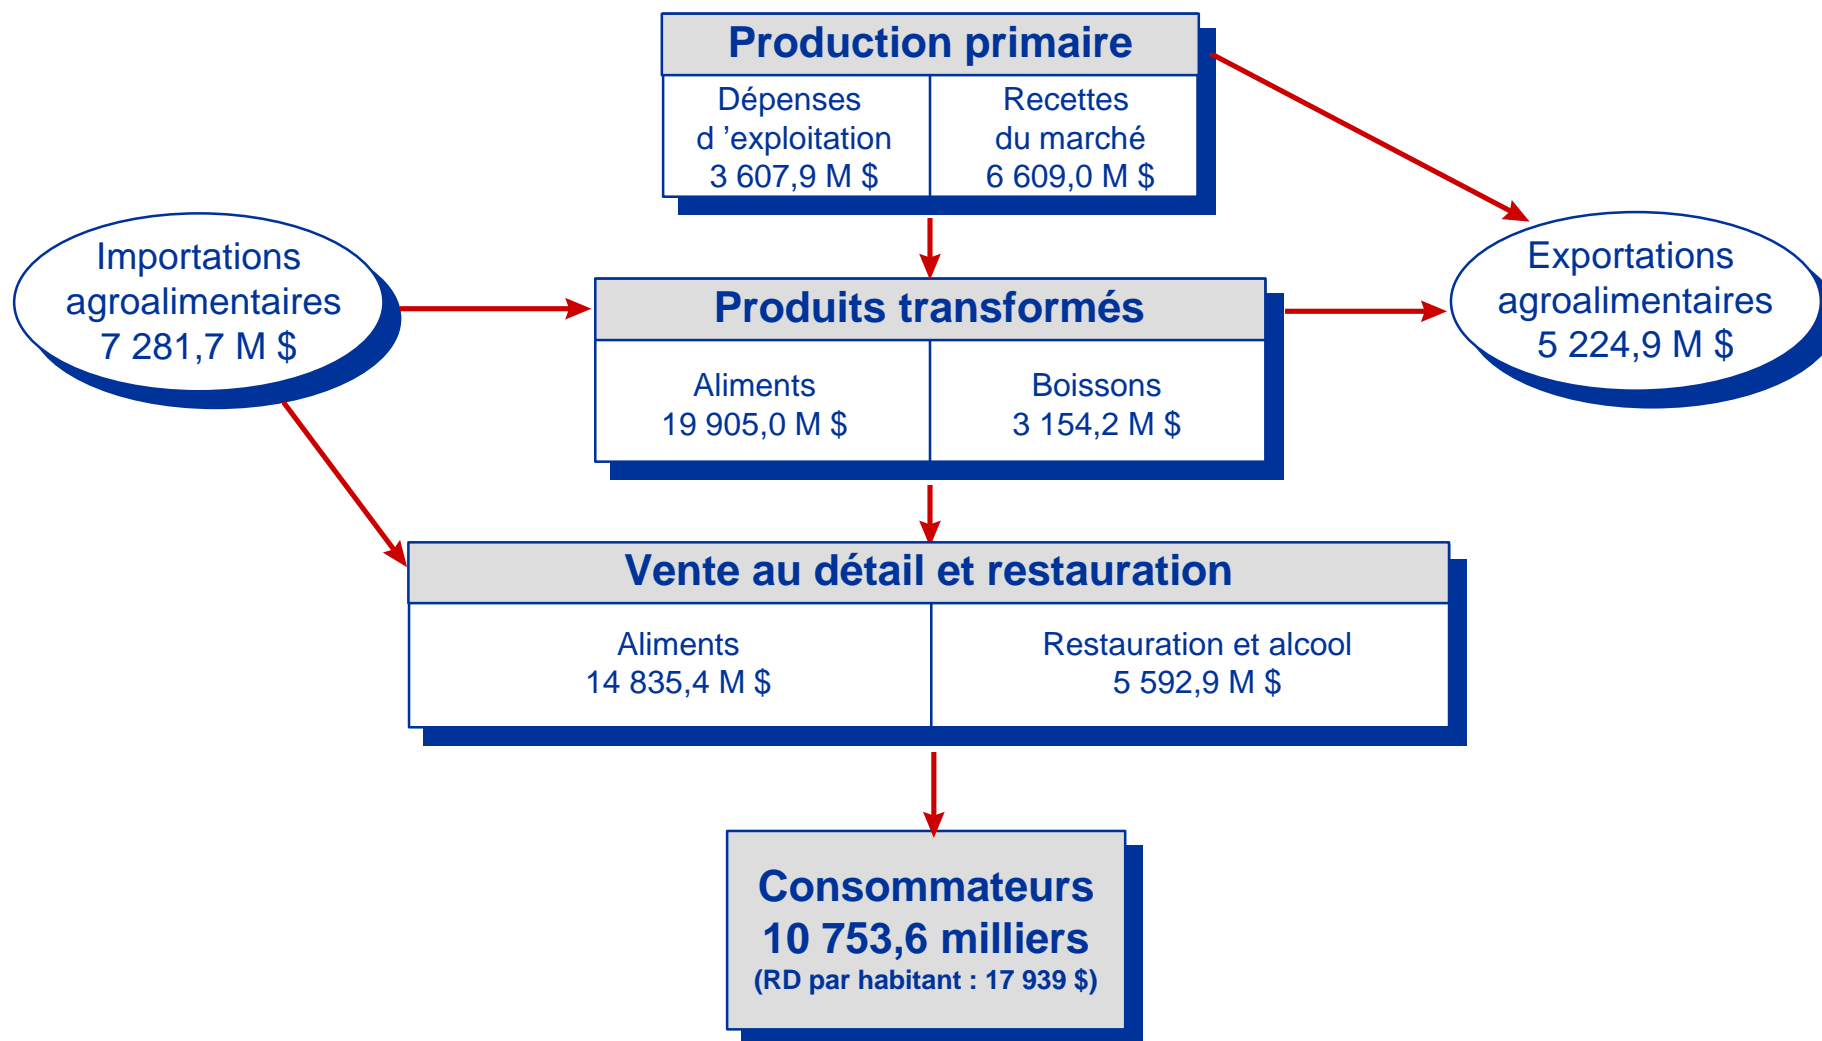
Production primaire

Dépenses d 'exploitation 3 607,9 M $

Recettes du marché 6 609,0 M $

Importations agroalimentaires 7 281,7 M $

Produits transformés

Aliments 19 905,0 M $

Boissons 3 154,2 M $

Exportations agroalimentaires 5 224,9 M $

Vente au détail et restauration

Aliments 14 835,4 M $

Restauration et alcool 5 592,9 M $

Consommateurs
10 753,6 milliers
(RD par habitant : 17 939 $)